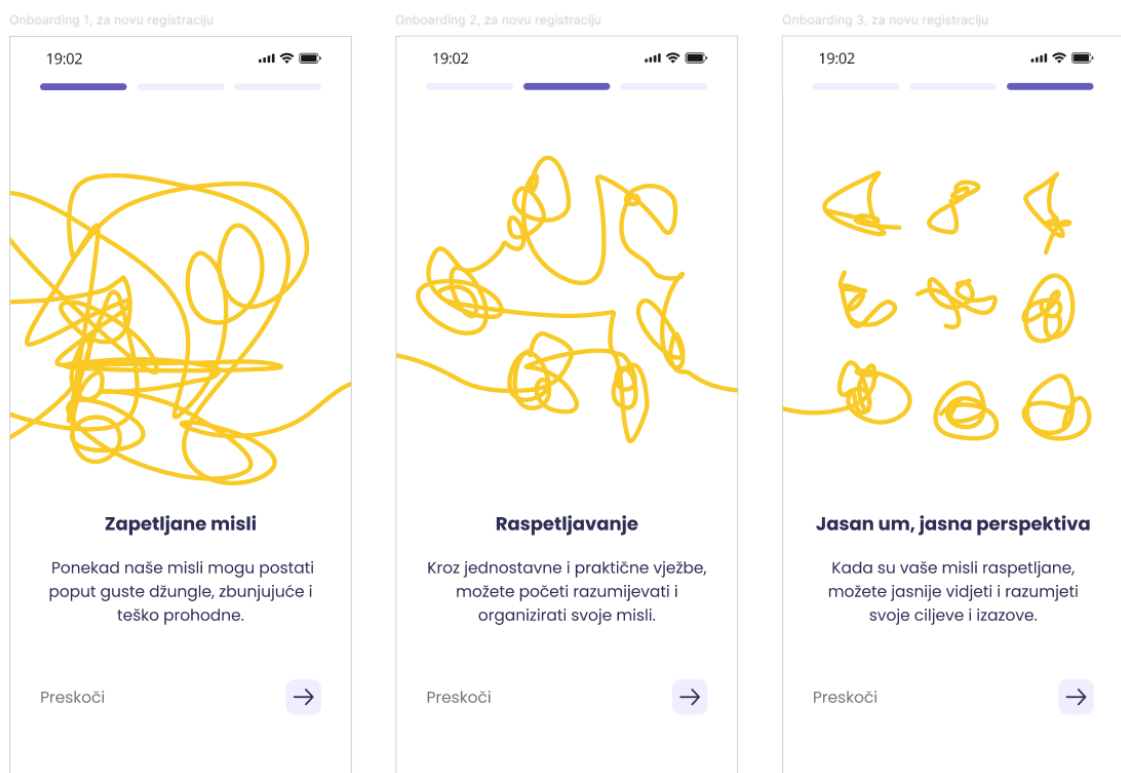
Onboarding 1, za novu registraciju

19:02

Zapetljane misli

Ponekad naše misli mogu postati poput guste džungle, zbunjujuće i teško prohodne.

Preskoči

Onboarding 2, za novu registraciju

19:02

Raspetljavanje

Kroz jednostavne i praktične vježbe, možete početi razumijevati i organizirati svoje misli.

Preskoči

Onboarding 3, za novu registraciju

19:02

Jasan um, jasna perspektiva

Kada su vaše misli raspetljane, možete jasnije vidjeti i razumjeti svoje ciljeve i izazove.

Preskoči